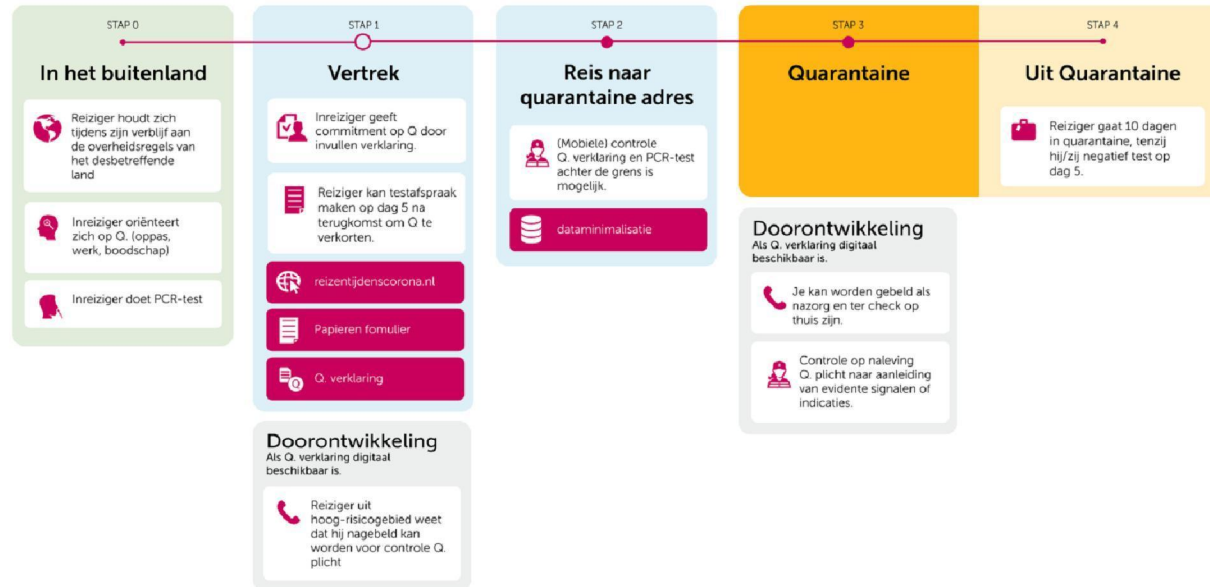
STAP 0

In het buitenland

Reiziger houdt zich tijdens zijn verblijf aan de overheidsregels van het desbetreffende land

Inreiziger oriënteert zich op Q. (oppas, werk, boodschap)

Inreiziger doet PCR-test

STAP 1

Vertrek

Inreiziger geeft commitment op Q door invullen verklaring.

Reiziger kan testafspraak maken op dag 5 na terugkomst om Q te verkorten.

reizentijdenscorona.nl

Papieren fomulier

Q. verklaring

Doorontwikkeling

Als Q. verklaring digitaal beschikbaar is.

Reiziger uit hoog-risicogebied weet dat hij nagebeld kan worden voor controle Q. plicht

STAP 2

Reis naar quarantaine adres

(Mobiele) controle Q. verklaring en PCR-test achter de grens is mogelijk.

dataminimalisatie

STAP 3

Quarantaine

Doorontwikkeling

Als Q. verklaring digitaal beschikbaar is.

Je kan worden gebeld als nazorg en ter check op thuis zijn.

Controle op naleving Q. plicht naar aanleiding van evidente signalen of indicaties.

STAP 4

Uit Quarantaine

Reiziger gaat 10 dagen in quarantaine, tenzij hij/zij negatief test op dag 5.